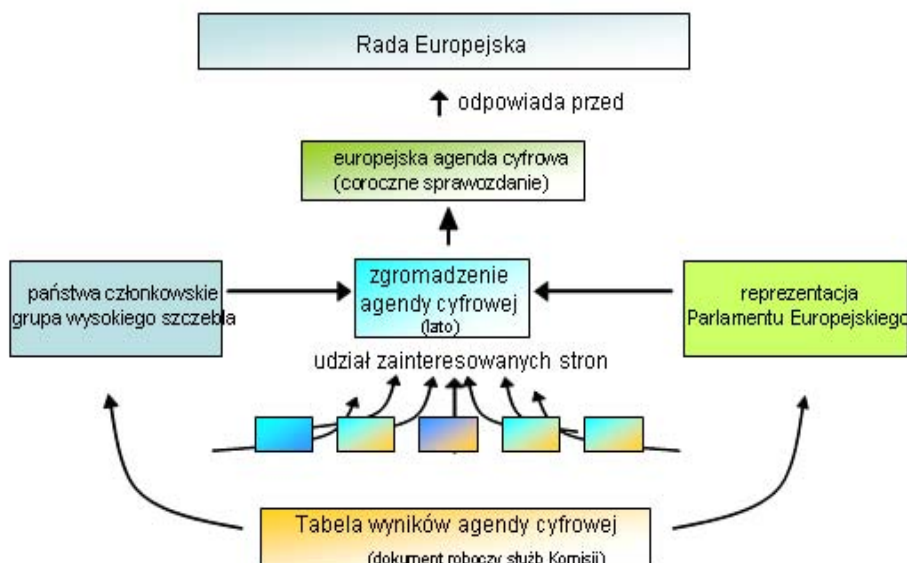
Rada Europejska

odpowiada przed

europejska agenda cyfrowa (coroczne sprawozdanie)

państwa członkowskie grupa wysokiego szczebla

zgromadzenie agendy cyfrowej (lato)

reprezentacja Parlamentu Europejskiego

udział zainteresowanych stron

Tabela wyników agendy cyfrowej

(dokument roboczy służb Komisji)